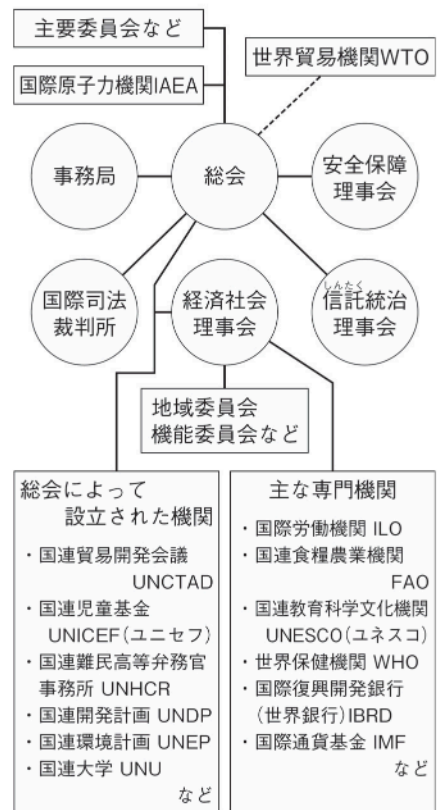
主要委員会など

国際原子力機関IAEA

世界貿易機関WTO

事務局

総会

安全保障理事会

国際司法裁判所

経済社会理事会

しんたく
信託統治理事会

地域委員会
機能委員会など

総会によって設立された機関

・国連貿易開発会議 UNCTAD
・国連児童基金 UNICEF(ユニセフ)
・国連難民高等弁務官事務所 UNHCR
・国連開発計画 UNDP
・国連環境計画 UNEP
・国連大学 UNU
など

主な専門機関

・国際労働機関 ILO
・国連食糧農業機関 FAO
・国連教育科学文化機関 UNESCO(ユネスコ)
・世界保健機関 WHO
・国際復興開発銀行(世界銀行)IBRD
・国際通貨基金 IMF
など